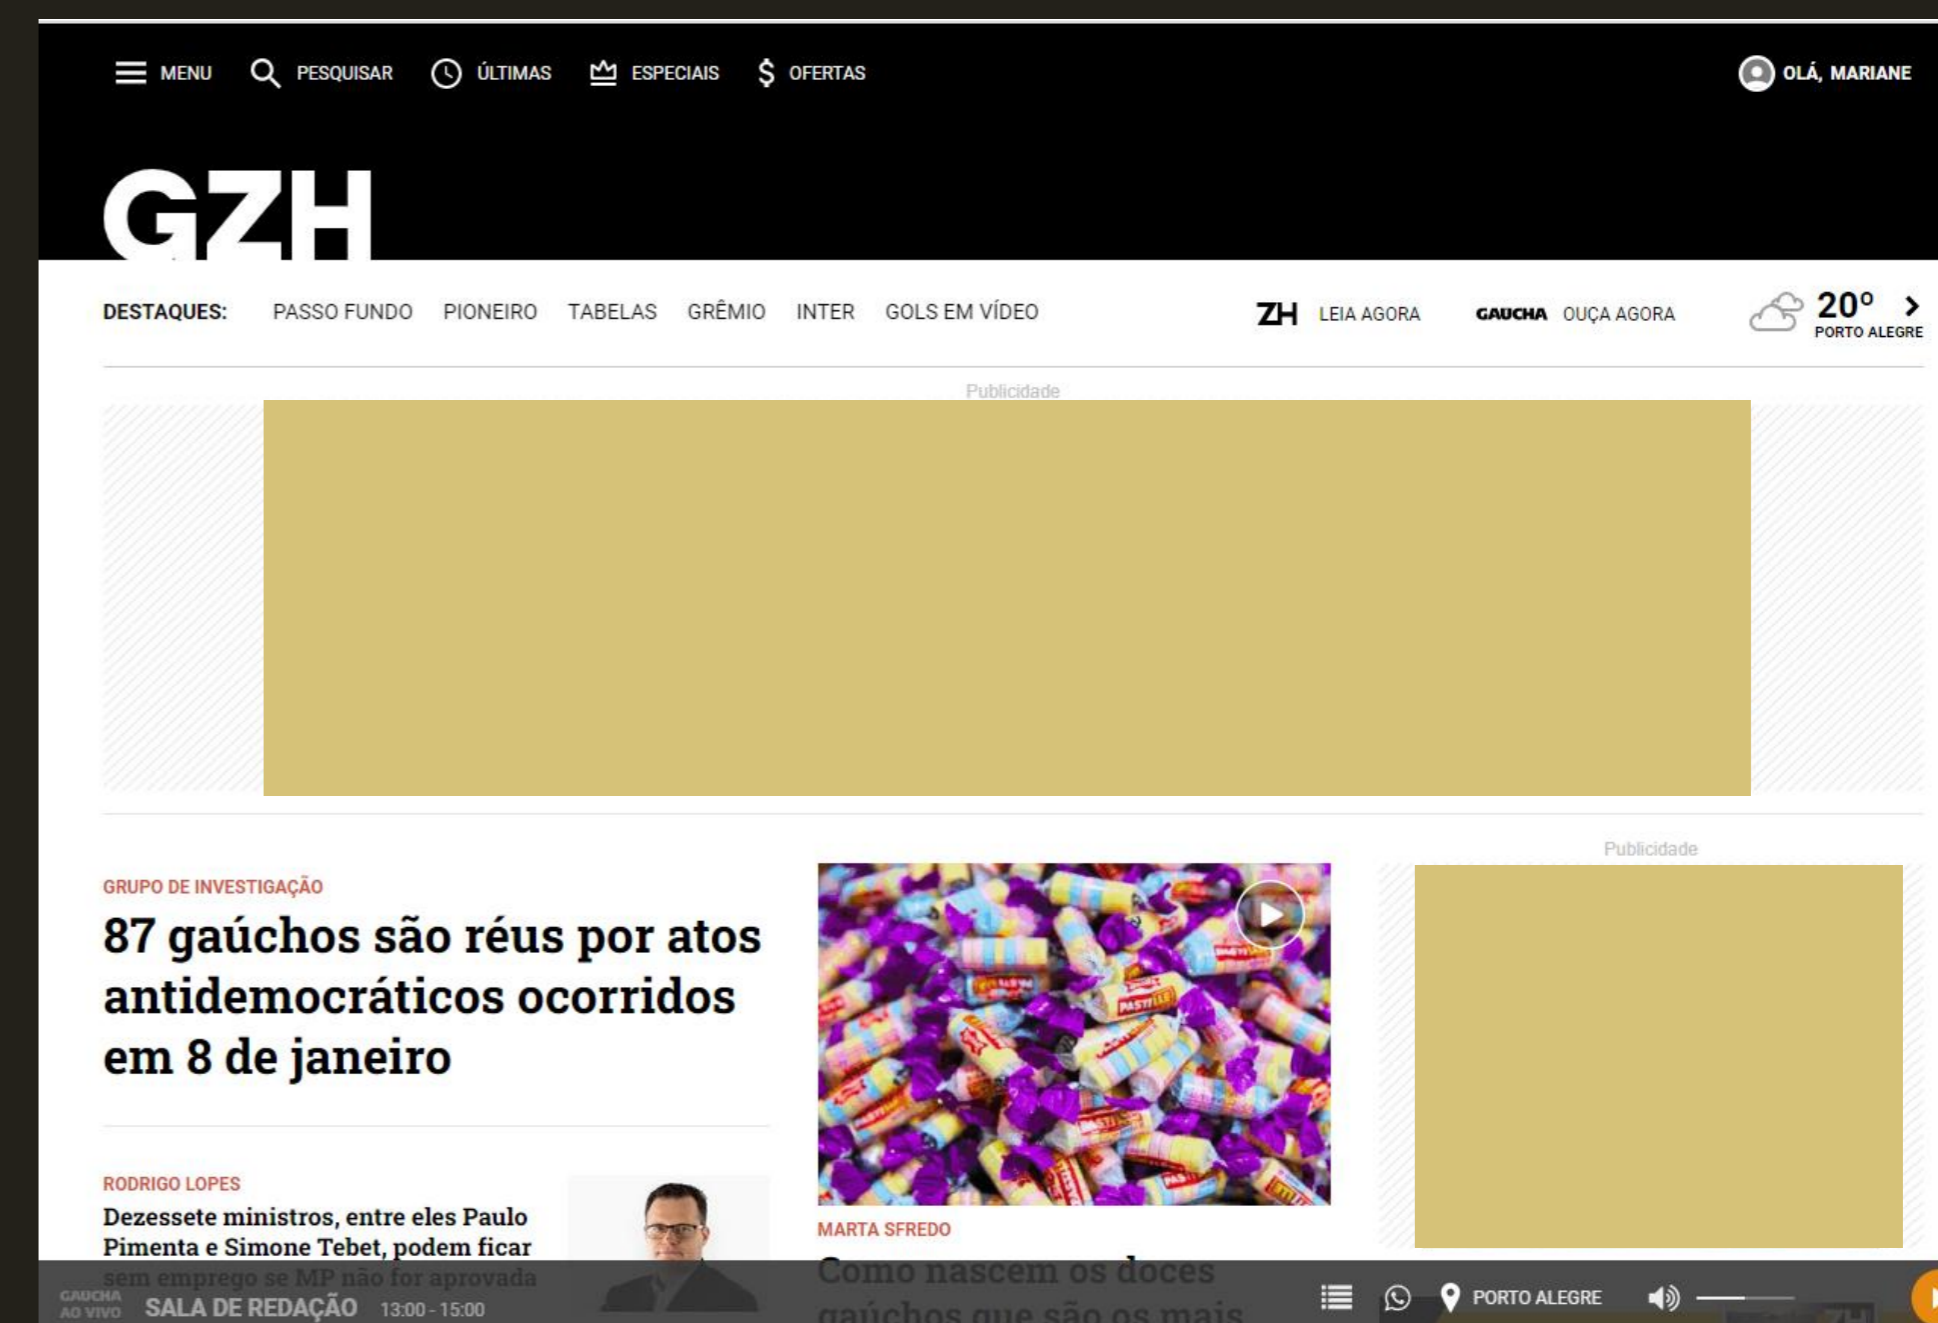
MENU PESQUISAR ÚLTIMAS ESPECIAIS OFERTAS

OLÁ, MARIANE

GZH

DESTAQUES: PASSO FUNDO PIONEIRO TABELAS GRÊMIO INTER GOLS EM VÍDEO

ZH LEIA AGORA

GAUCHA OUÇA AGORA

20º
PORTO ALEGRE

Publicidade

GRUPO DE INVESTIGAÇÃO

87 gaúchos são réus por atos antidemocráticos ocorridos em 8 de janeiro

RODRIGO LOPES

Dezessete ministros, entre eles Paulo Pimenta e Simone Tebet, podem ficar sem emprego se MP não for aprovada

MARTA SFREDO

Como nascem os doces gaúchos que são os mais

Publicidade

GAUCHA AO VIVO SALA DE REDAÇÃO 13:00 - 15:00

PORTO ALEGRE